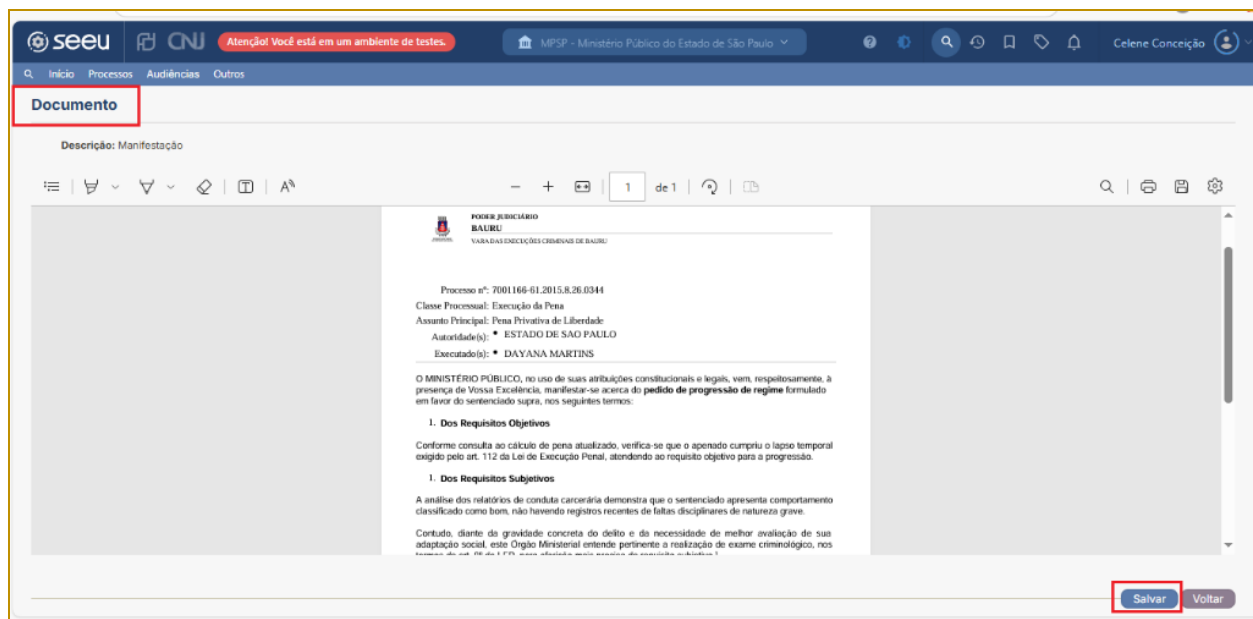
seeu CNJ Atenção! Você está em um ambiente de testes. MPSP - Ministério Público do Estado de São Paulo Celene Conceição

Início Processos Audiências Outros

Documento

Descrição: Manifestação

1 de 1

PODER JUDICIÁRIO
BAURU
VARA DAS EXECUÇÕES CRIMINAIS DE BAURU

Processo nº: 7001166-61.2015.8.26.0344
Classe Processual: Execução da Pena
Assunto Principal: Pena Privativa de Liberdade
Autoridade(s): • ESTADO DE SAO PAULO
Executado(s): • DAYANA MARTINS

O MINISTÉRIO PÚBLICO, no uso de suas atribuições constitucionais e legais, vem, respeitosamente, à presença de Vossa Excelência, manifestar-se acerca do **pedido de progressão de regime** formulado em favor do sentenciado supra, nos seguintes termos:

1. **Dos Requisitos Objetivos**

Conforme consulta ao cálculo de pena atualizado, verifica-se que o apenado cumpriu o lapso temporal exigido pelo art. 112 da Lei de Execução Penal, atendendo ao requisito objetivo para a progressão.

1. **Dos Requisitos Subjetivos**

A análise dos relatórios de conduta carcerária demonstra que o sentenciado apresenta comportamento classificado como bom, não havendo registros recentes de faltas disciplinares de natureza grave.

Contudo, diante da gravidade concreta do delito e da necessidade de melhor avaliação de sua adaptação social, este Órgão Ministerial entende pertinente a realização de exame criminológico, nos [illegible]

Salvar Voltar